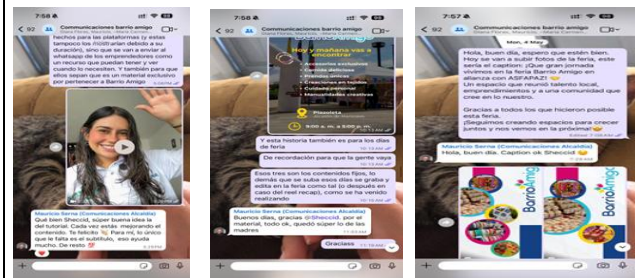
7:58

< 92 Comunicaciones barrio amigo
Diana Flórez, Mauricio, Valeria Carmon...

De resto para las plataformas y estas tampoco los ISStitrarían debido a su duración), sino que se van a enviar al whatsapp de los emprendedores como un recurso que puedan tener y ver cuando lo necesiten. Y también para que ellos sepan que es un material exclusivo por pertenecer a Barrio Amigo

Mauricio Serna (Comunicaciones Alcaldía)
Qué bien Sheccid, súper buena idea la del tutorial. Cada vez estás mejorando el contenido. Te felicito 👏. Para mí, lo único que le falta es el subtítulo, eso ayuda mucho. De resto 💯

7:58

< 92 Comunicaciones barrio amigo
Diana Flórez, Mauricio, Valeria Carmon...

Hoy y mañana vas a encontrar
Accesorios exclusivos
Creaciones en tejido
Prendas únicas
Creaciones en bolsos
Cuidado personal
Manualidades creativas
Plazoleta
9:00 a. m. a 5:00 p. m.

Y esta historia también es para los días de feria
10:10 AM

De recordación para que la gente vaya
10:10 AM

Esos tres son los contenidos fijos, lo demás que se suba esos días se graba y edita en la feria como tal (o después en caso del reel recap), como se ha venido realizando
10:10 AM

Mauricio Serna (Comunicaciones Alcaldía)
Buenos días, gracias @Sheccid, por el material, todo ok, quedó súper lo de las madres

Gracias
11:16 AM

7:57

< 92 Comunicaciones barrio amigo
Diana Flórez, Mauricio, Valeria Carmon...

Mon, 4 May

Hola, buen día, espero que estén bien. Hoy se van a subir fotos de la feria, este sería el caption: ¡Qué gran jornada vivimos en la feria Barrio Amigo en alianza con ASFAPAZ! 🙌
Un espacio que reunió talento local, emprendimientos y a una comunidad que cree en lo nuestro.

Gracias a todos los que hicieron posible esta feria.
¡Seguimos creando espacios para crecer juntos y nos vemos en la próxima! 🙌
7:08 AM

Mauricio Serna (Comunicaciones Alcaldía)
Hola, buen día. Caption ok Sheccid 👍

Barrio Amigo
Barrio Amigo